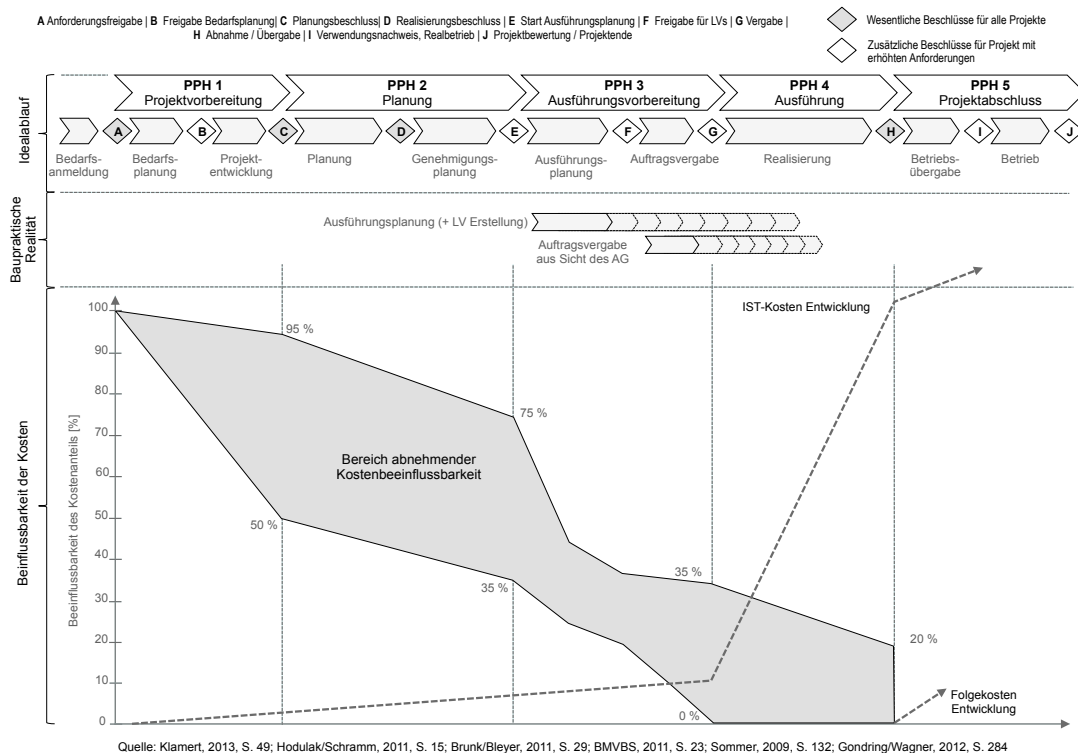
**A** Anforderungsfreigabe | **B** Freigabe Bedarfsplanung| **C** Planungsbeschluss| **D** Realisierungsbeschluss | **E** Start Ausführungsplanung | **F** Freigabe für LVs | **G** Vergabe | **H** Abnahme / Übergabe | **I** Verwendungsnachweis, Realbetrieb | **J** Projektbewertung / Projektende

Wesentliche Beschlüsse für alle Projekte

Zusätzliche Beschlüsse für Projekt mit erhöhten Anforderungen

**PPH 1** Projektvorbereitung

**PPH 2** Planung

**PPH 3** Ausführungsvorbereitung

**PPH 4** Ausführung

**PPH 5** Projektabschluss

Idealablauf

A B C D E F G H I J

Bedarfsanmeldung

Bedarfsplanung

Projektentwicklung

Planung

Genehmigungsplanung

Ausführungsplanung

Auftragsvergabe

Realisierung

Betriebsübergabe

Betrieb

Baupraktische Realität

Ausführungsplanung (+ LV Erstellung)

Auftragsvergabe aus Sicht des AG

Beinflussbarkeit der Kosten

Beeinflussbarkeit des Kostenanteils [%]

100
90
80
70
60
50
40
30
20
10
0

95 %

75 %

50 %

35 %

35 %

20 %

0 %

Bereich abnehmender Kostenbeeinflussbarkeit

IST-Kosten Entwicklung

Folgekosten Entwicklung

Quelle: Klamert, 2013, S. 49; Hodulak/Schramm, 2011, S. 15; Brunk/Bleyer, 2011, S. 29; BMVBS, 2011, S. 23; Sommer, 2009, S. 132; Gondring/Wagner, 2012, S. 284